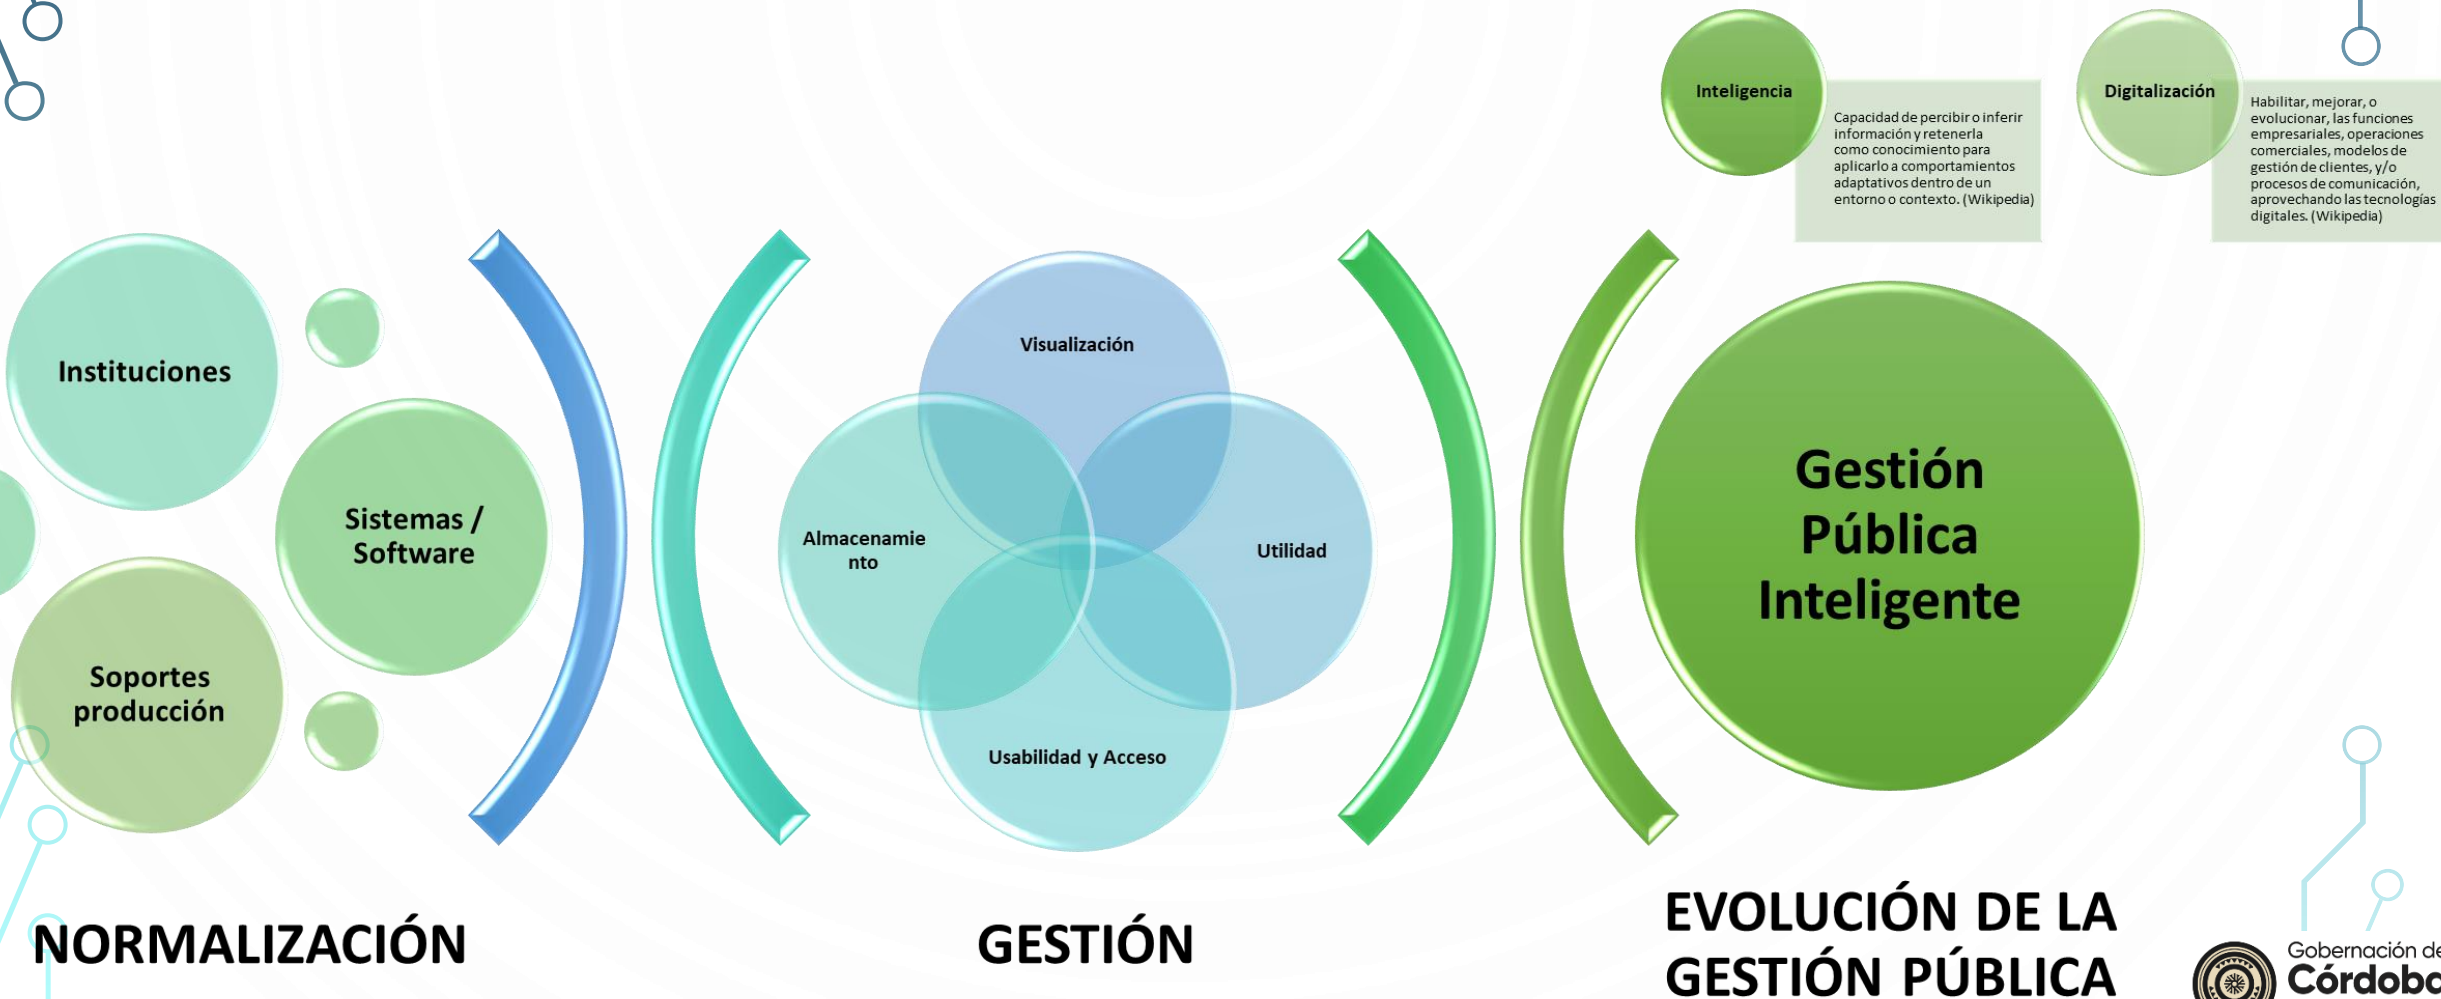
Inteligencia

Capacidad de percibir o inferir información y retenerla como conocimiento para aplicarlo a comportamientos adaptativos dentro de un entorno o contexto. (Wikipedia)

Digitalización

Habilitar, mejorar, o evolucionar, las funciones empresariales, operaciones comerciales, modelos de gestión de clientes, y/o procesos de comunicación, aprovechando las tecnologías digitales. (Wikipedia)

Instituciones

Sistemas / Software

Soportes producción

Visualización

Almacenamiento

Utilidad

Usabilidad y Acceso

Gestión Pública Inteligente

NORMALIZACIÓN

GESTIÓN

EVOLUCIÓN DE LA GESTIÓN PÚBLICA

Gobernación de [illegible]
Córdob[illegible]